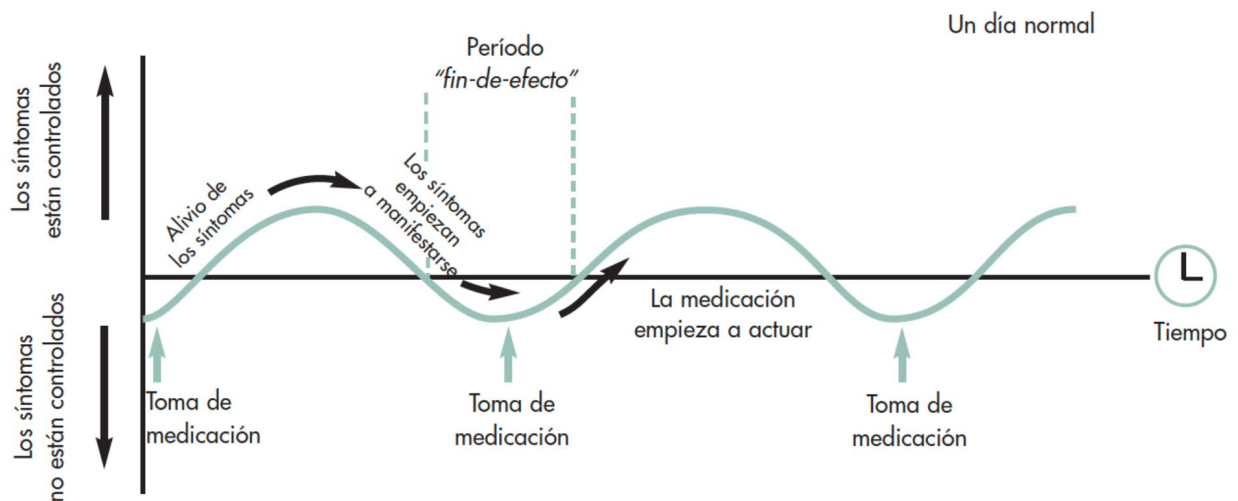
Un día normal

Los síntomas están controlados

Los síntomas no están controlados

Período
"fin-de-efecto"

Alivio de los síntomas

Los síntomas empiezan a manifestarse

La medicación empieza a actuar

Tiempo

Toma de medicación

Toma de medicación

Toma de medicación